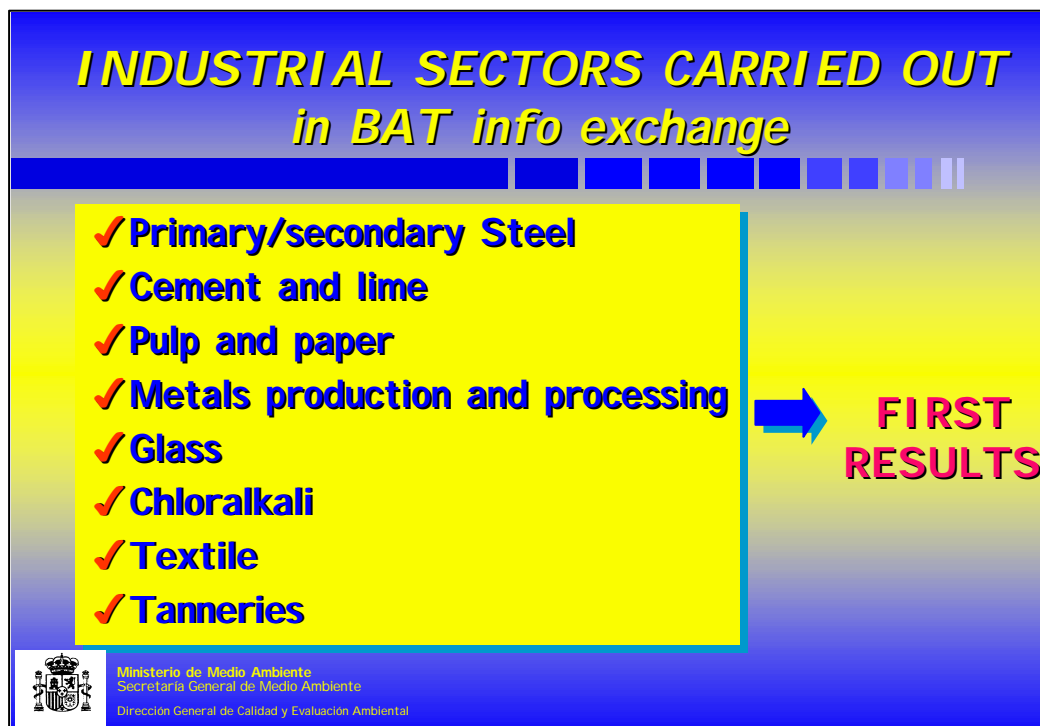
INDUSTRIAL SECTORS CARRIED OUT
in BAT info exchange

✓Primary/secondary Steel
✓Cement and lime
✓Pulp and paper
✓Metals production and processing
✓Glass
✓Chloralkali
✓Textile
✓Tanneries

FIRST RESULTS

Ministerio de Medio Ambiente
Secretaría General de Medio Ambiente
Dirección General de Calidad y Evaluación Ambiental